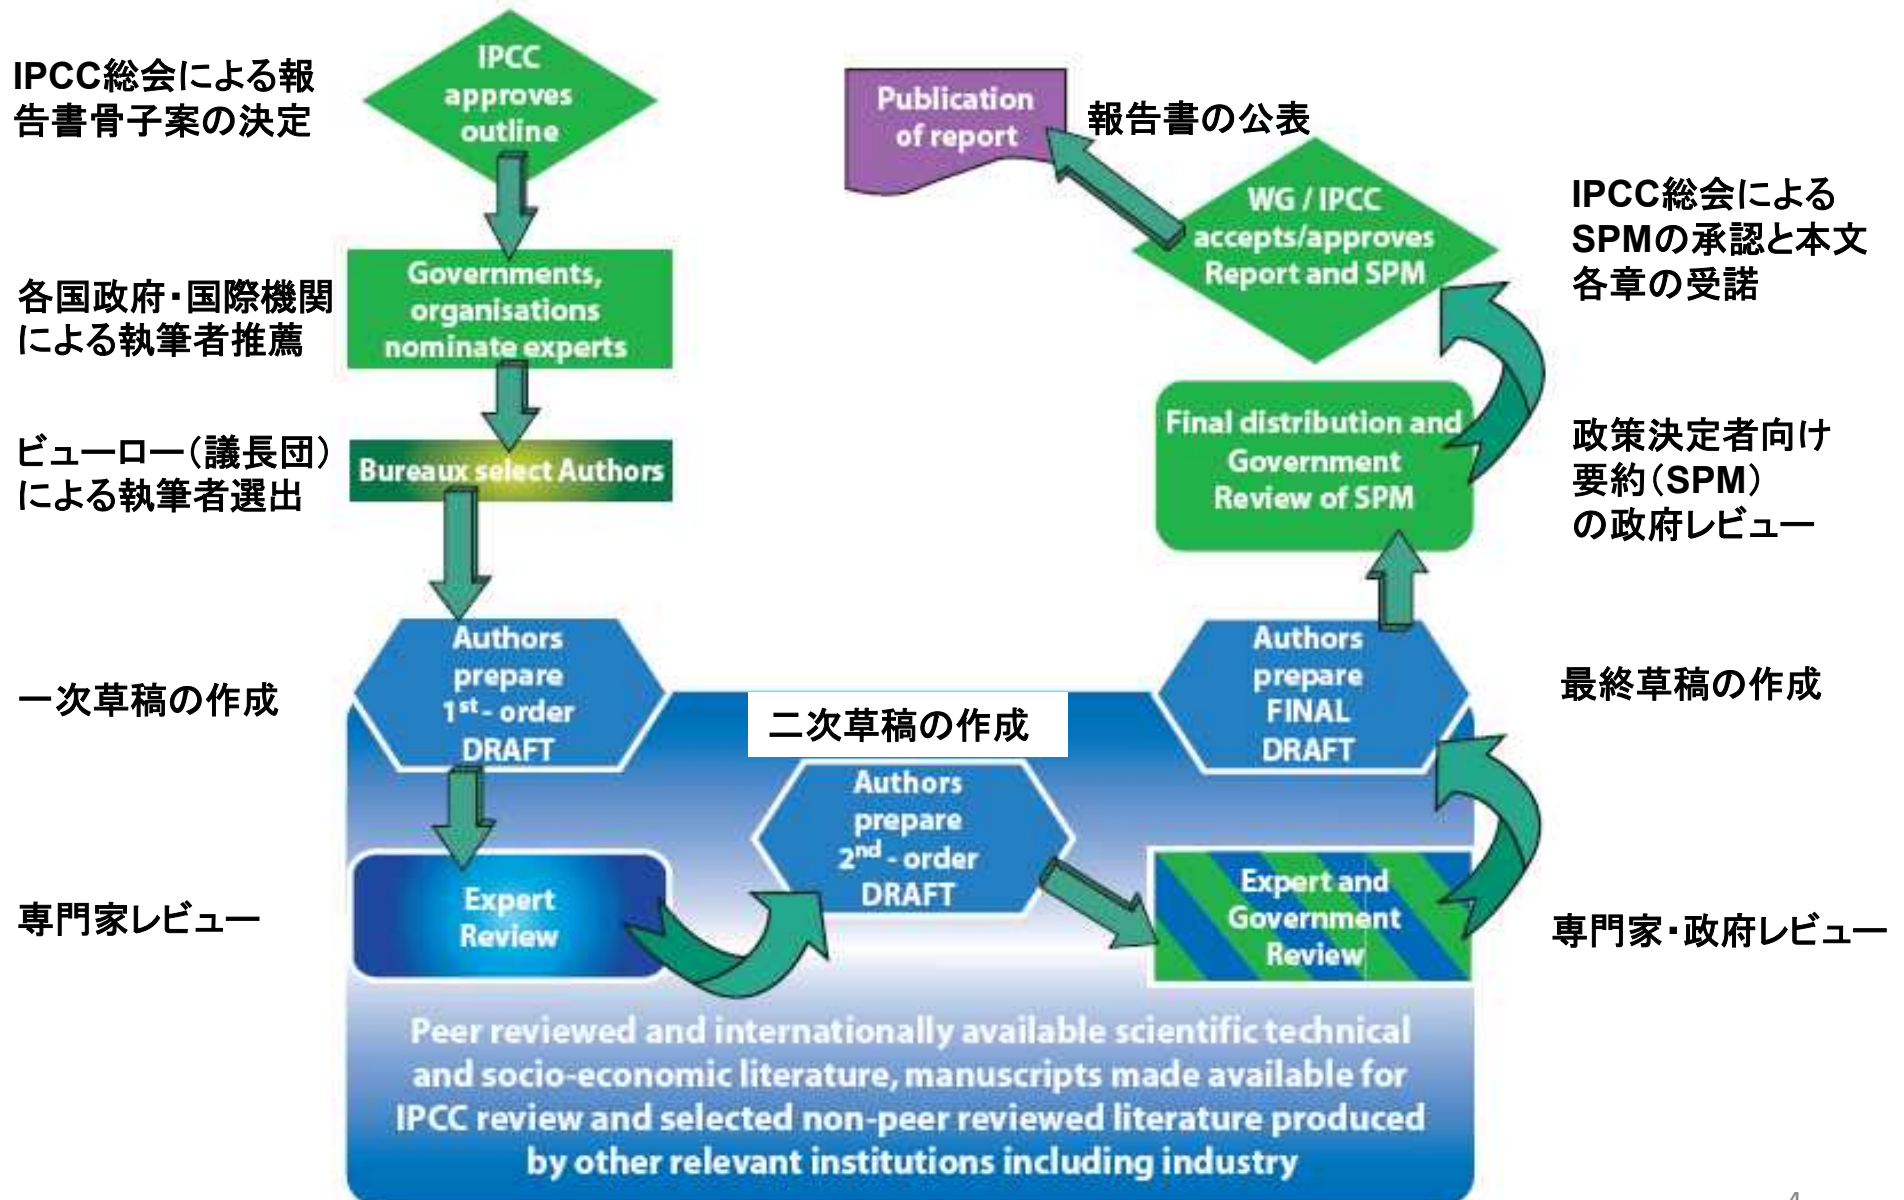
IPCC総会による報告書骨子案の決定

IPCC approves outline

Publication of report

報告書の公表

WG / IPCC accepts/approves Report and SPM

IPCC総会によるSPMの承認と本文各章の受諾

各国政府・国際機関による執筆者推薦

Governments, organisations nominate experts

ビューロー（議長団）による執筆者選出

Bureaux select Authors

Final distribution and Government Review of SPM

政策決定者向け要約（SPM）の政府レビュー

一次草稿の作成

Authors prepare $1^{st}$ - order DRAFT

二次草稿の作成

Authors prepare FINAL DRAFT

最終草稿の作成

Authors prepare $2^{nd}$ - order DRAFT

専門家レビュー

Expert Review

Expert and Government Review

専門家・政府レビュー

Peer reviewed and internationally available scientific technical and socio-economic literature, manuscripts made available for IPCC review and selected non-peer reviewed literature produced by other relevant institutions including industry

4